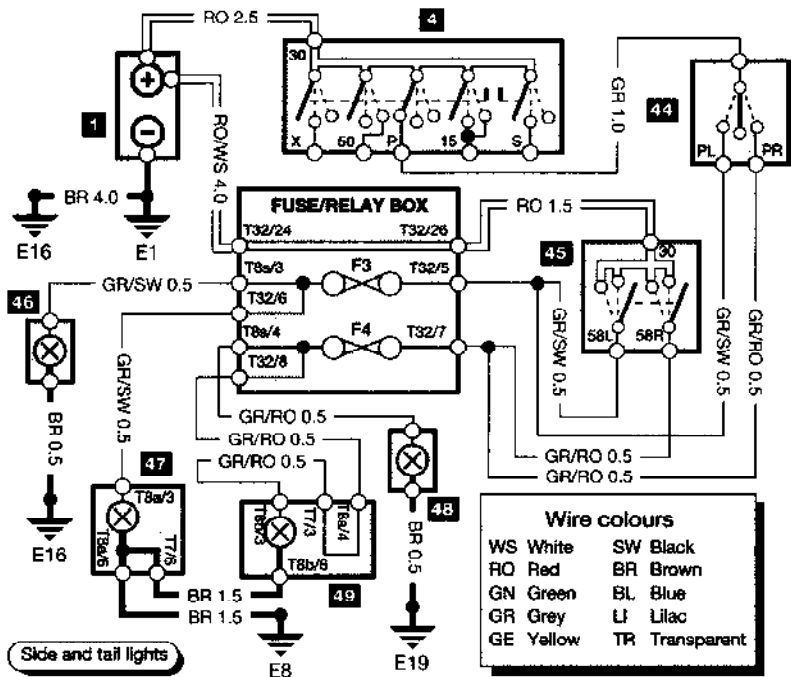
RO 2.5
4
30
X
50
P
15
S
1
RO/WS 4.0
GR 1.0
44
PL
PR
BR 4.0
E16
E1
FUSE/RELAY BOX
T32/24
T32/26
RO 1.5
45
30
T8a/3
F3
T32/5
GR/SW 0.5
T32/6
46
T8a/4
F4
T32/7
GR/SW 0.5
58L
58R
GR/SW 0.5
GR/RO 0.5
T32/8
GR/SW 0.5
BR 0.5
GR/RO 0.5
GR/RO 0.5
GR/RO 0.5
GR/RO 0.5
GR/RO 0.5
47
T8a/3
T8a/6
T7/6
E16
T8b/3
T7/3
T8a/4
T8b/6
48
BR 0.5
BR 1.5
BR 1.5
49
E8
E19
Side and tail lights

Wire colours
| | | | |
|---|---|---|---|
| WS | White | SW | Black |
| RO | Red | BR | Brown |
| GN | Green | BL | Blue |
| GR | Grey | LI | Lilac |
| GE | Yellow | TR | Transparent |